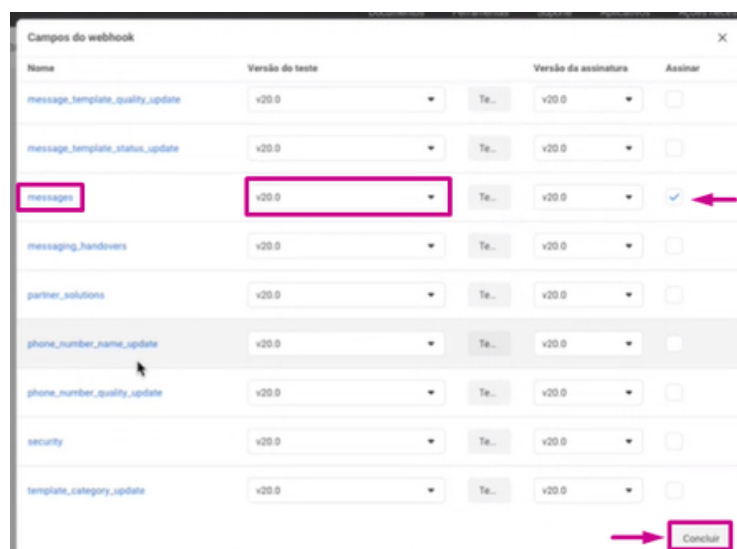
Documentos Ferramentas Suporte Aplicativos Ações rec

Campos do webhook

×

| Nome | Versão do teste | | Versão da assinatura | Assinar |
|---|---|---|---|---|
| message_template_quality_update | v20.0 | Te... | v20.0 | |
| message_template_status_update | v20.0 | Te... | v20.0 | |
| messages | v20.0 | Te... | v20.0 | ✓ |
| messaging_handovers | v20.0 | Te... | v20.0 | |
| partner_solutions | v20.0 | Te... | v20.0 | |
| phone_number_name_update | v20.0 | Te... | v20.0 | |
| phone_number_quality_update | v20.0 | Te... | v20.0 | |
| security | v20.0 | Te... | v20.0 | |
| template_category_update | v20.0 | Te... | v20.0 | |

Concluir